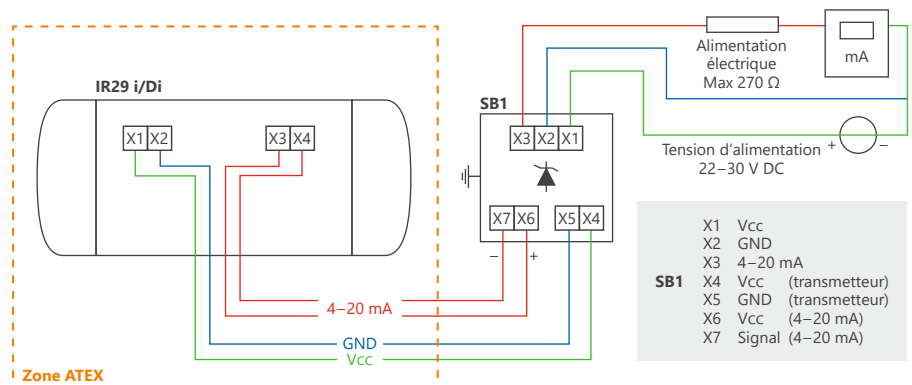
IR29 i/Di

X1 X2

X3 X4

SB1

X3 X2 X1

X7 X6

X5 X4

–

+

Alimentation électrique Max 270 Ω

mA

Tension d'alimentation 22–30 V DC

+

–

4–20 mA

GND

Vcc

Zone ATEX

| SB1 | X1 | Vcc | |
|---|---|---|---|
| | X2 | GND | |
| | X3 | 4–20 mA | |
| | X4 | Vcc | (transmetteur) |
| | X5 | GND | (transmetteur) |
| | X6 | Vcc | (4–20 mA) |
| | X7 | Signal | (4–20 mA) |